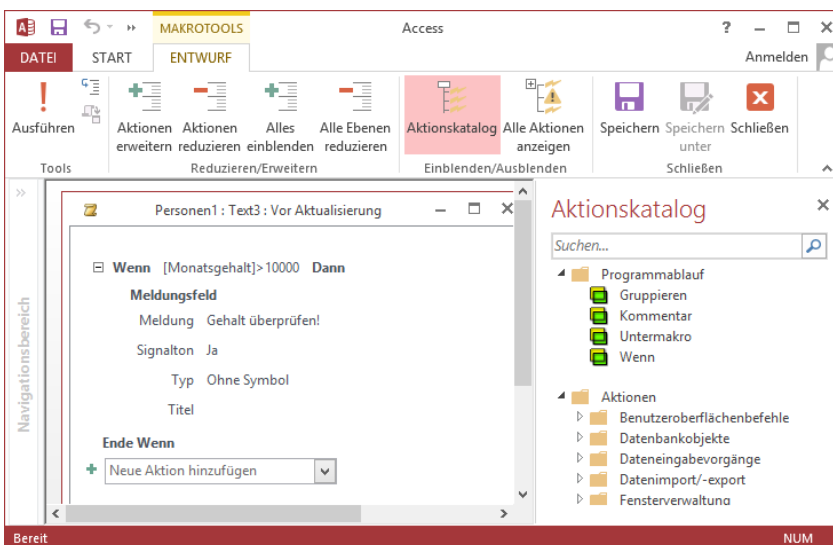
MAKROTOOLS Access ? – □ ✕
DATEI START ENTWURF Anmelden

Ausführen
Tools

Aktionen erweitern
Aktionen reduzieren
Alles einblenden
Alle Ebenen reduzieren
Reduzieren/Erweitern

Aktionskatalog
Alle Aktionen anzeigen
Einblenden/Ausblenden

Speichern
Speichern unter
Schließen
Schließen

Navigationsbereich

Personen1 : Text3 : Vor Aktualisierung

⊟ Wenn [Monatsgehalt]>10000 Dann
Meldungsfeld
Meldung Gehalt überprüfen!
Signalton Ja
Typ Ohne Symbol
Titel
Ende Wenn
+ Neue Aktion hinzufügen

Aktionskatalog
Suchen...
Programmablauf
Gruppieren
Kommentar
Untermakro
Wenn
Aktionen
Benutzeroberflächenbefehle
Datenbankobjekte
Dateneingabevorgänge
Datenimport/-export
Fensterverwaltung

Bereit NUM